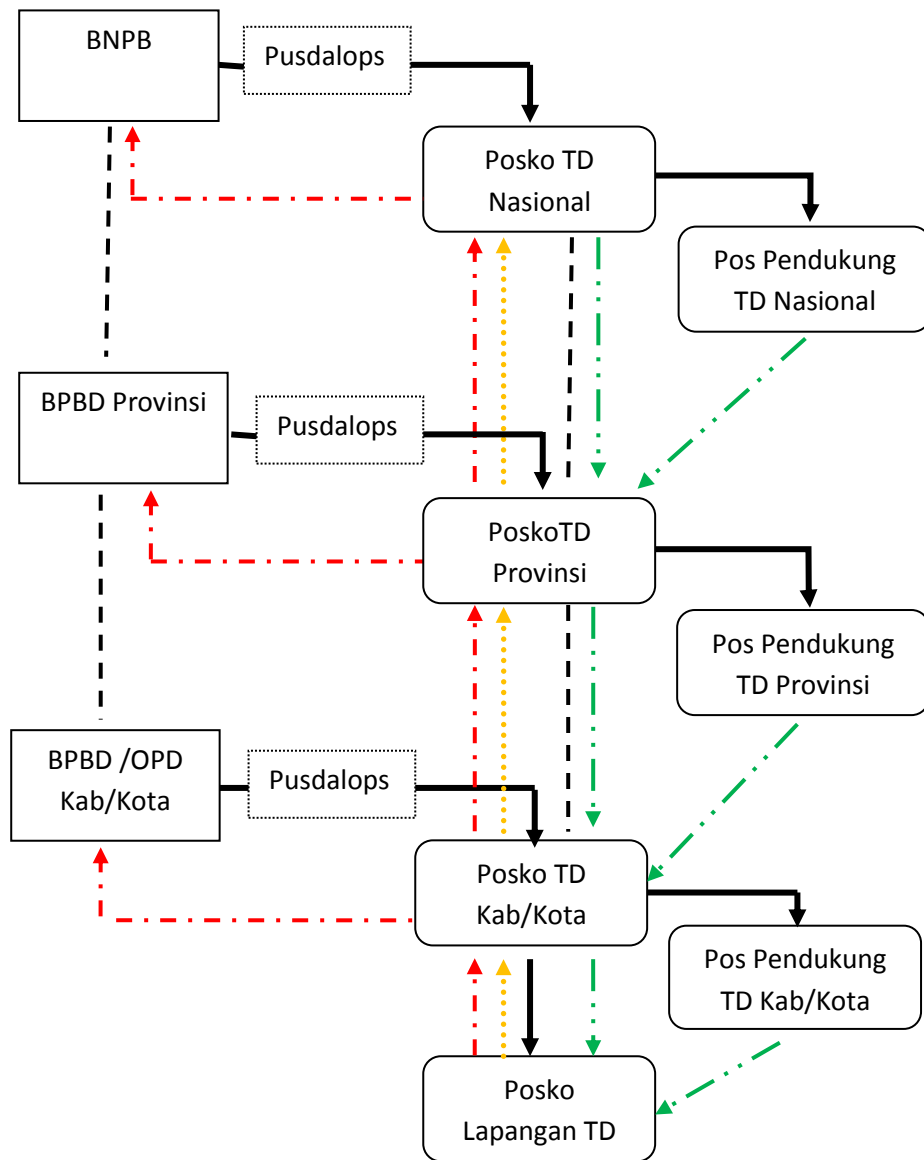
BNPB

Pusdalops

Posko TD Nasional

Pos Pendukung TD Nasional

BPBD Provinsi

Pusdalops

PoskoTD Provinsi

Pos Pendukung TD Provinsi

BPBD /OPD Kab/Kota

Pusdalops

Posko TD Kab/Kota

Pos Pendukung TD Kab/Kota

Posko Lapangan TD